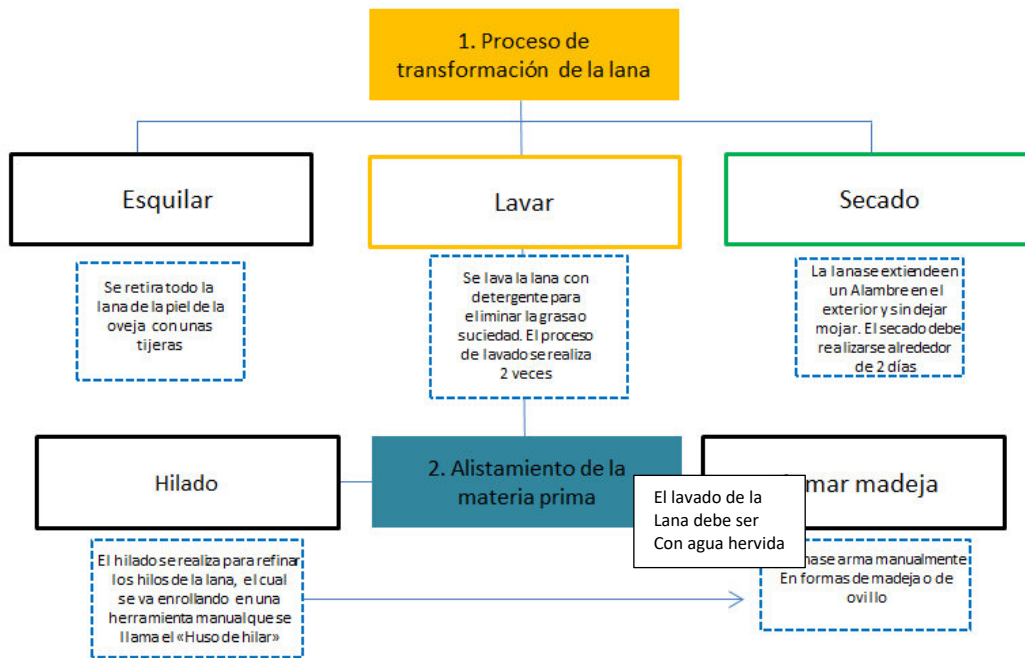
1. Proceso de transformación de la lana

Esquilar

Lavar

Secado

Se retira todo la lana de la piel de la oveja con unas tijeras

Se lava la lana con detergente para eliminar la grasa o suciedad. El proceso de lavado se realiza 2 veces

La lana se extiende en un Alambre en el exterior y sin dejar mojar. El secado debe realizarse alrededor de 2 días

Hilado

2. Alistamiento de la materia prima

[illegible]mar madeja

El lavado de la Lana debe ser Con agua hervida

El hilado se realiza para refinar los hilos de la lana, el cual se va enrollando en una herramienta manual que se llama el «Huso de hilar»

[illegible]na se arma manualmente En formas de madeja o de ovillo